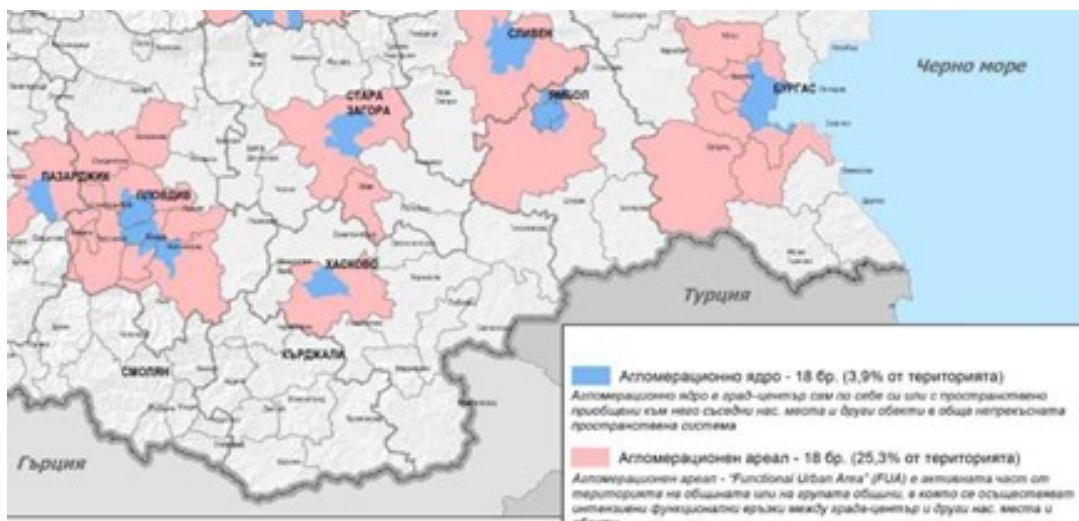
Черно море

СЛИВЕН

СТАРА ЗАГОРА

ЯМБОЛ

БУРГАС

ПАЗАРДЖИК

ПЛОВДИВ

ХАСКОВО

Турция

КЪРДЖАЛИ

СМОЛЯН

Гърция

Агломерационно ядро - 18 бр. (3,9% от територията)

Агломерационно ядро е град-център сам по себе си или с пространствено приобщени към него съседни нас. места и други обекти в обща непрекъсната пространствена система

Агломерационен ареал - 18 бр. (25,3% от територията)

Агломерационен ареал - "Functional Urban Area" (FUA) е активната част от територията на общината или на групата общини, в която се осъществяват интензивни функционални връзки между града-център и други нас. места и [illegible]